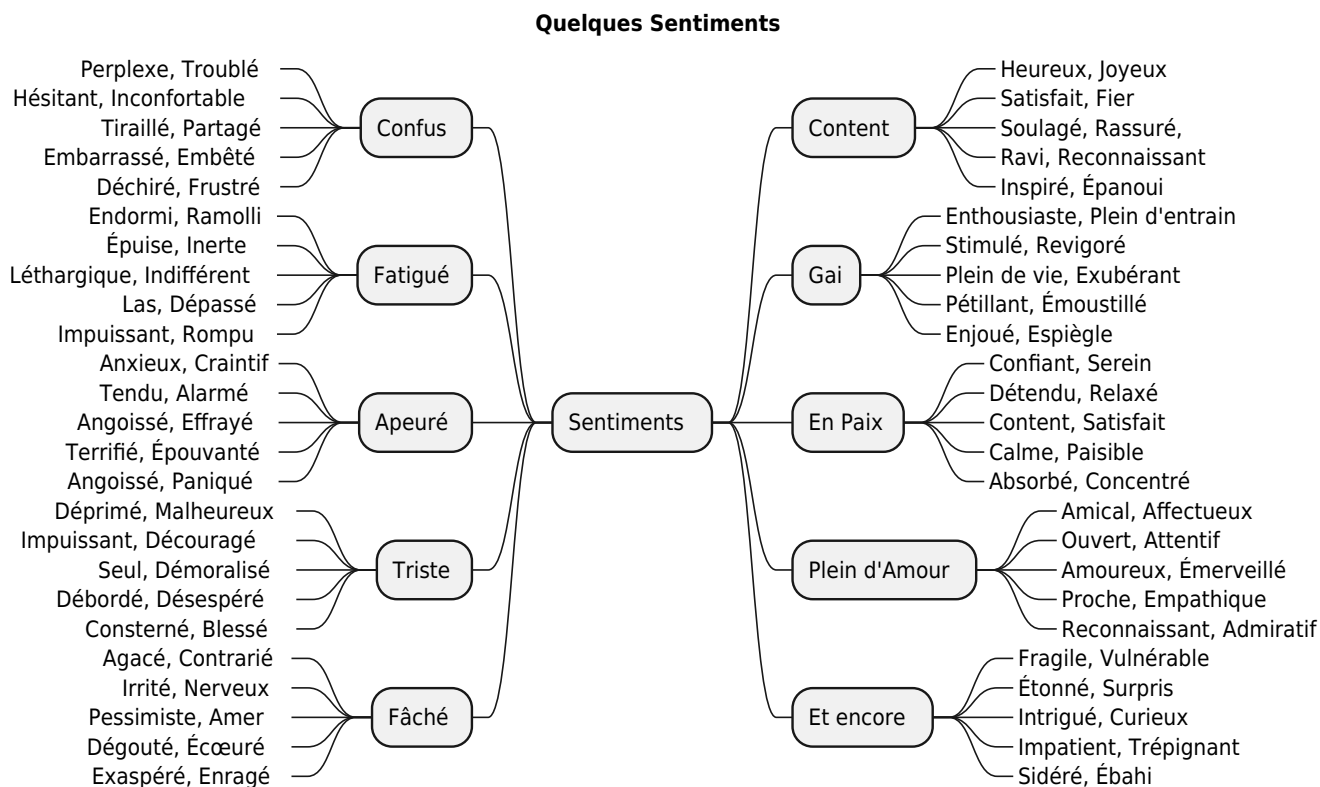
Quelques Sentiments

Sentiments

Confus
Perplexe, Troublé
Hésitant, Inconfortable
Tiraillé, Partagé
Embarrassé, Embêté
Déchiré, Frustré

Fatigué
Endormi, Ramolli
Épuise, Inerte
Léthargique, Indifférent
Las, Dépassé
Impuissant, Rompu

Apeuré
Anxieux, Craintif
Tendu, Alarmé
Angoissé, Effrayé
Terrifié, Épouvanté
Angoissé, Paniqué

Triste
Déprimé, Malheureux
Impuissant, Découragé
Seul, Démoralisé
Débordé, Désespéré
Consterné, Blessé

Fâché
Agacé, Contrarié
Irrité, Nerveux
Pessimiste, Amer
Dégouté, Écœuré
Exaspéré, Enragé

Content
Heureux, Joyeux
Satisfait, Fier
Soulagé, Rassuré,
Ravi, Reconnaissant
Inspiré, Épanoui

Gai
Enthousiaste, Plein d'entrain
Stimulé, Revigoré
Plein de vie, Exubérant
Pétillant, Émoustillé
Enjoué, Espiègle

En Paix
Confiant, Serein
Détendu, Relaxé
Content, Satisfait
Calme, Paisible
Absorbé, Concentré

Plein d'Amour
Amical, Affectueux
Ouvert, Attentif
Amoureux, Émerveillé
Proche, Empathique
Reconnaissant, Admiratif

Et encore
Fragile, Vulnérable
Étonné, Surpris
Intrigué, Curieux
Impatient, Trépignant
Sidéré, Ébahi